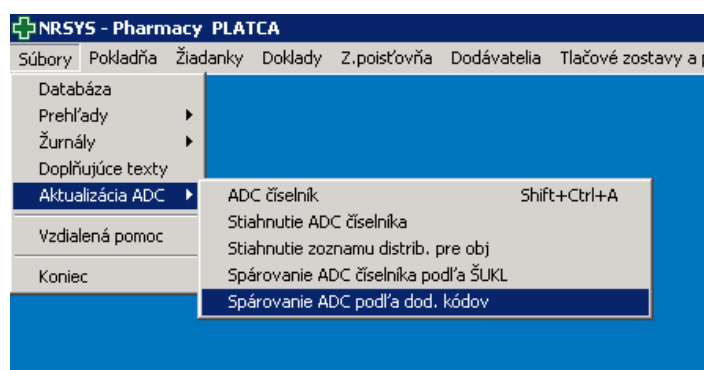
NRSYS - Pharmacy PLATCA

Súbory Pokladňa Žiadanky Doklady Z.poisťovňa Dodávatelia Tlačové zostavy a

Databáza
Prehľady
Žurnály
Doplňujúce texty
Aktualizácia ADC
Vzdialená pomoc
Koniec

ADC číselník Shift+Ctrl+A
Stiahnutie ADC číselníka
Stiahnutie zoznamu distrib. pre obj
Spárovanie ADC číselníka podľa ŠUKL
Spárovanie ADC podľa dod. kódov